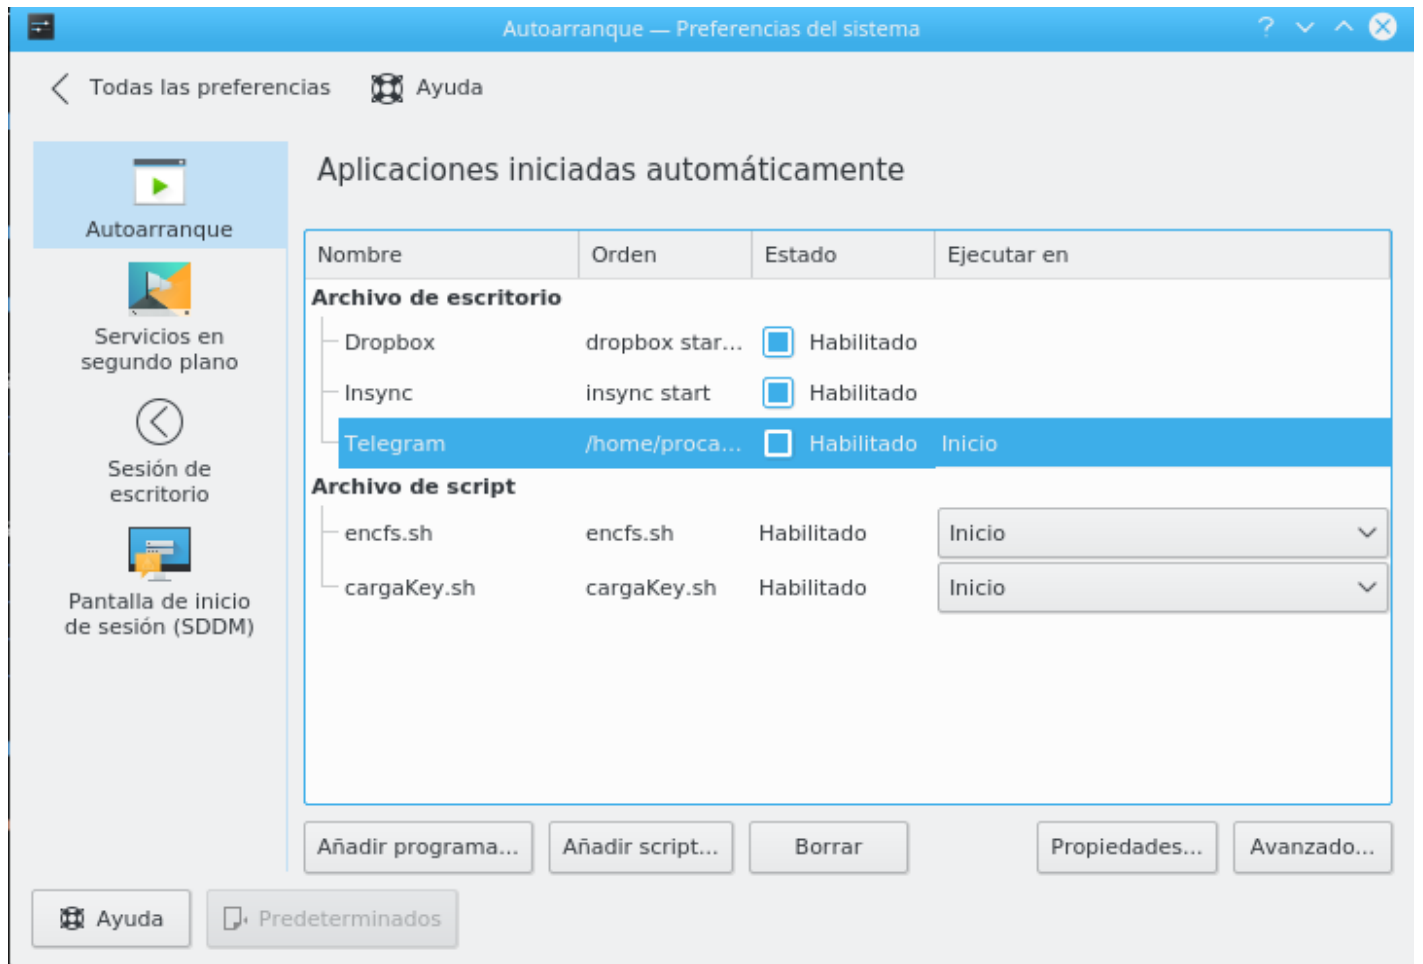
Autoarranque — Preferencias del sistema

Todas las preferencias Ayuda

Autoarranque

Servicios en segundo plano

Sesión de escritorio

Pantalla de inicio de sesión (SDDM)

Aplicaciones iniciadas automáticamente

| Nombre | Orden | Estado | Ejecutar en |
|---|---|---|---|
| Archivo de escritorio | | | |
| Dropbox | dropbox star... | Habilitado | |
| Insync | insync start | Habilitado | |
| Telegram | /home/proca... | Habilitado | Inicio |
| Archivo de script | | | |
| encfs.sh | encfs.sh | Habilitado | Inicio |
| cargaKey.sh | cargaKey.sh | Habilitado | Inicio |

Añadir programa... Añadir script... Borrar Propiedades... Avanzado...

Ayuda Predeterminados